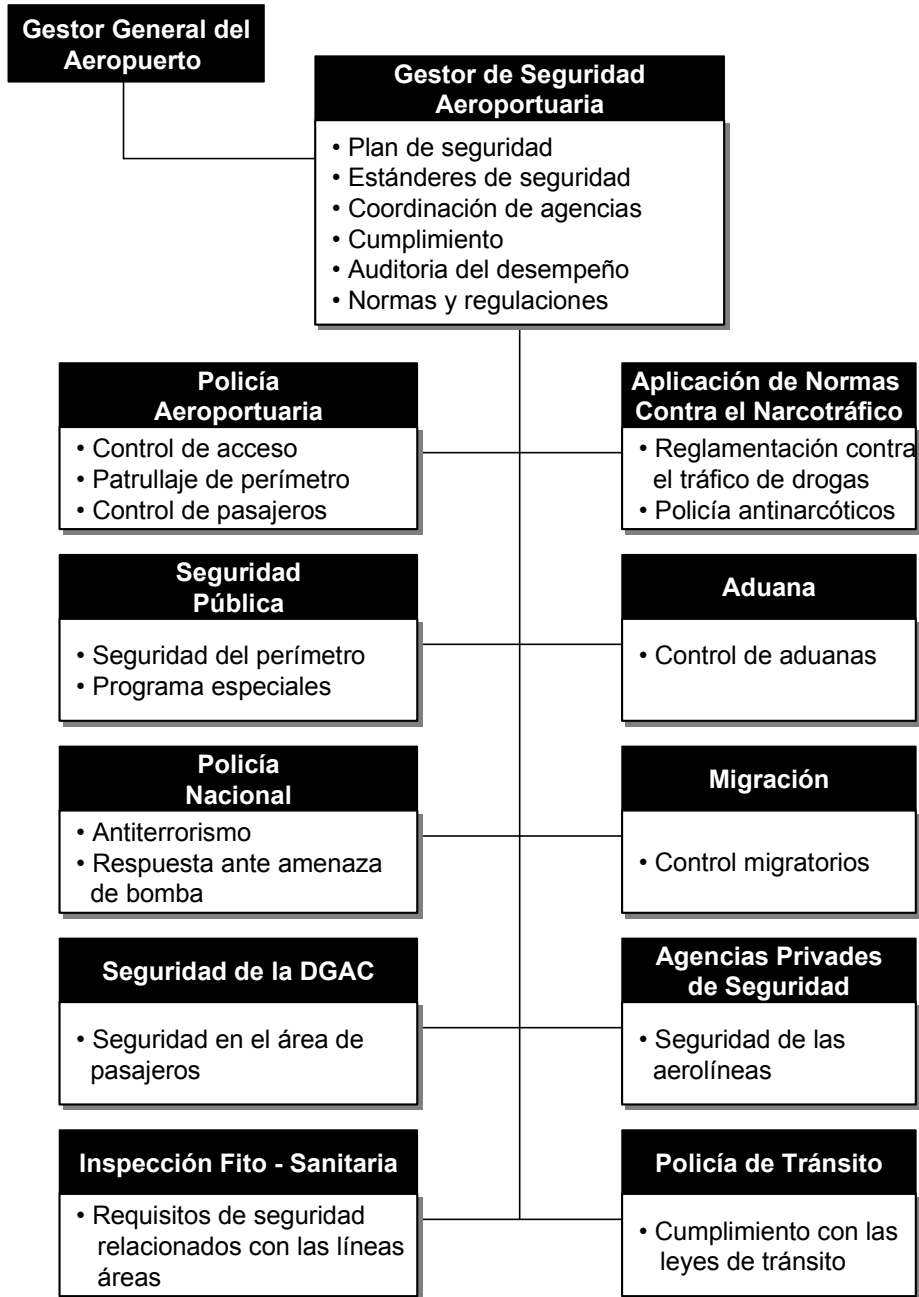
Gestor General del Aeropuerto

Gestor de Seguridad Aeroportuaria
• Plan de seguridad
• Estánderes de seguridad
• Coordinación de agencias
• Cumplimiento
• Auditoria del desempeño
• Normas y regulaciones

Policía Aeroportuaria
• Control de acceso
• Patrullaje de perímetro
• Control de pasajeros

Aplicación de Normas Contra el Narcotráfico
• Reglamentación contra el tráfico de drogas
• Policía antinarcóticos

Seguridad Pública
• Seguridad del perímetro
• Programa especiales

Aduana
• Control de aduanas

Policía Nacional
• Antiterrorismo
• Respuesta ante amenaza de bomba

Migración
• Control migratorios

Seguridad de la DGAC
• Seguridad en el área de pasajeros

Agencias Privades de Seguridad
• Seguridad de las aerolíneas

Inspección Fito - Sanitaria
• Requisitos de seguridad relacionados con las líneas áreas

Policía de Tránsito
• Cumplimiento con las leyes de tránsito